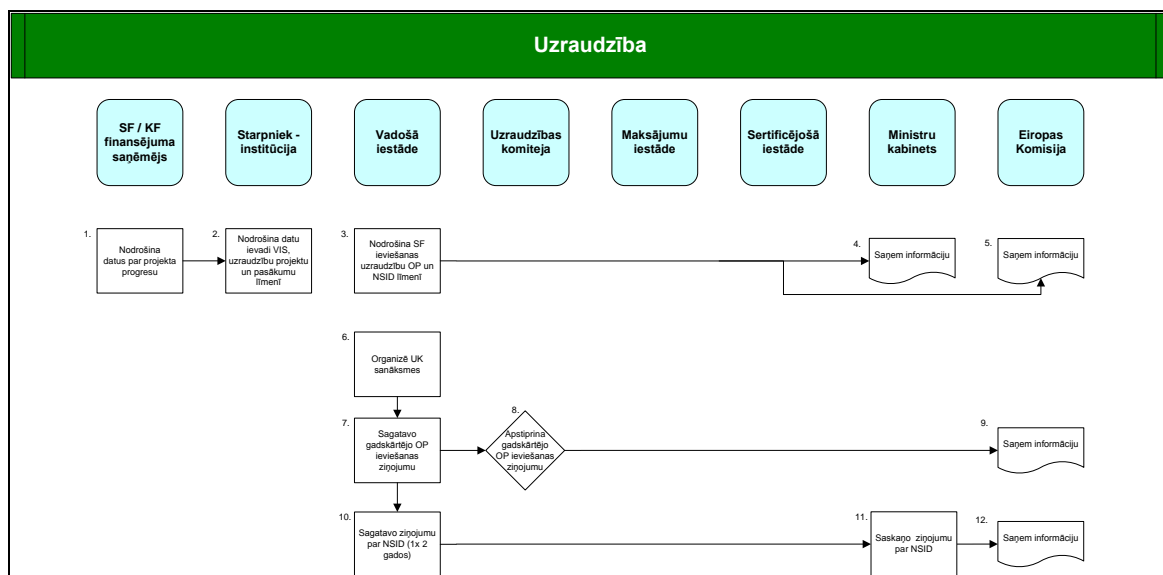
Uzraudzība

SF / KF finansējuma saņēmējs

Starpniek - institūcija

Vadošā iestāde

Uzraudzības komiteja

Maksājumu iestāde

Sertificējošā iestāde

Ministru kabinets

Eiropas Komisija

1. Nodrošina datus par projekta progresu

2. Nodrošina datu ievadi VIS, uzraudzību projektu un pasākumu līmenī

3. Nodrošina SF ieviešanas uzraudzību OP un NSID līmenī

4. Saņem informāciju

5. Saņem informāciju

6. Organizē UK sanāksmes

7. Sagatavo gadskārtējo OP ieviešanas ziņojumu

8. Apstiprina gadskārtējo OP ieviešanas ziņojumu

9. Saņem informāciju

10. Sagatavo ziņojumu par NSID (1x 2 gados)

11. Saskaņo ziņojumu par NSID

12. Saņem informāciju